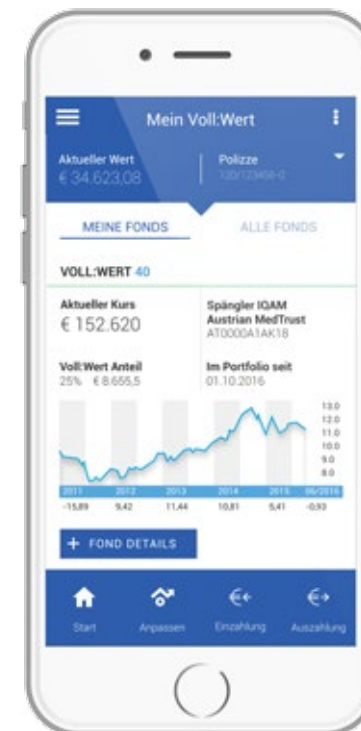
Mein Voll:Wert

Aktueller Wert
€ 34.623,08

Polizze
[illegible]

MEINE FONDS

ALLE FONDS

VOLL:WERT 40

Aktueller Kurs
€ 152.620

Spängler IQAM Austrian MedTrust
AT0000A1AK18

Voll:Wert Anteil
25% € 8.655,5

Im Portfolio seit
01.10.2016

13.0
12.0
11.0
10.0
9.0
8.0

| 2011 | 2012 | 2013 | 2014 | 2015 | 06/2016 |
|---|---|---|---|---|---|
| -15,89 | 9,42 | 11,44 | 10,81 | 5,41 | -0,93 |

+ FOND DETAILS

Start
Anpassen
Einzahlung
Auszahlung